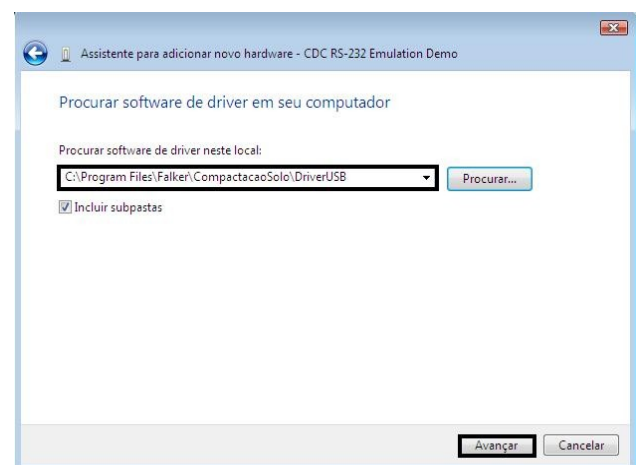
Assistente para adicionar novo hardware - CDC RS-232 Emulation Demo

Procurar software de driver em seu computador

Procurar software de driver neste local:

C:\Program Files\Falker\CompactacaoSolo\DriverUSB

Procurar...

Incluir subpastas

Avançar

Cancelar